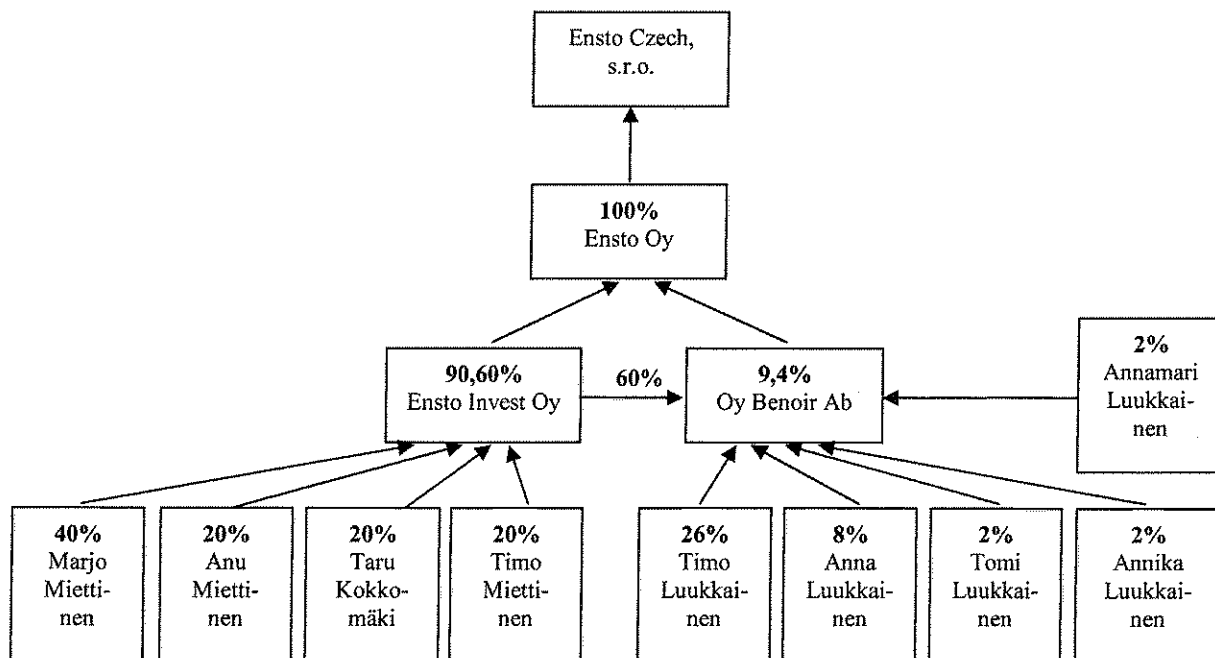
Ensto Czech, s.r.o.

**100%**
Ensto Oy

**90,60%**
Ensto Invest Oy

**60%**

**9,4%**
Oy Benoir Ab

**2%**
Annamari Luukkainen

**40%**
Marjo Miettinen

**20%**
Anu Miettinen

**20%**
Taru Kokkomäki

**20%**
Timo Miettinen

**26%**
Timo Luukkainen

**8%**
Anna Luukkainen

**2%**
Tomi Luukkainen

**2%**
Annika Luukkainen